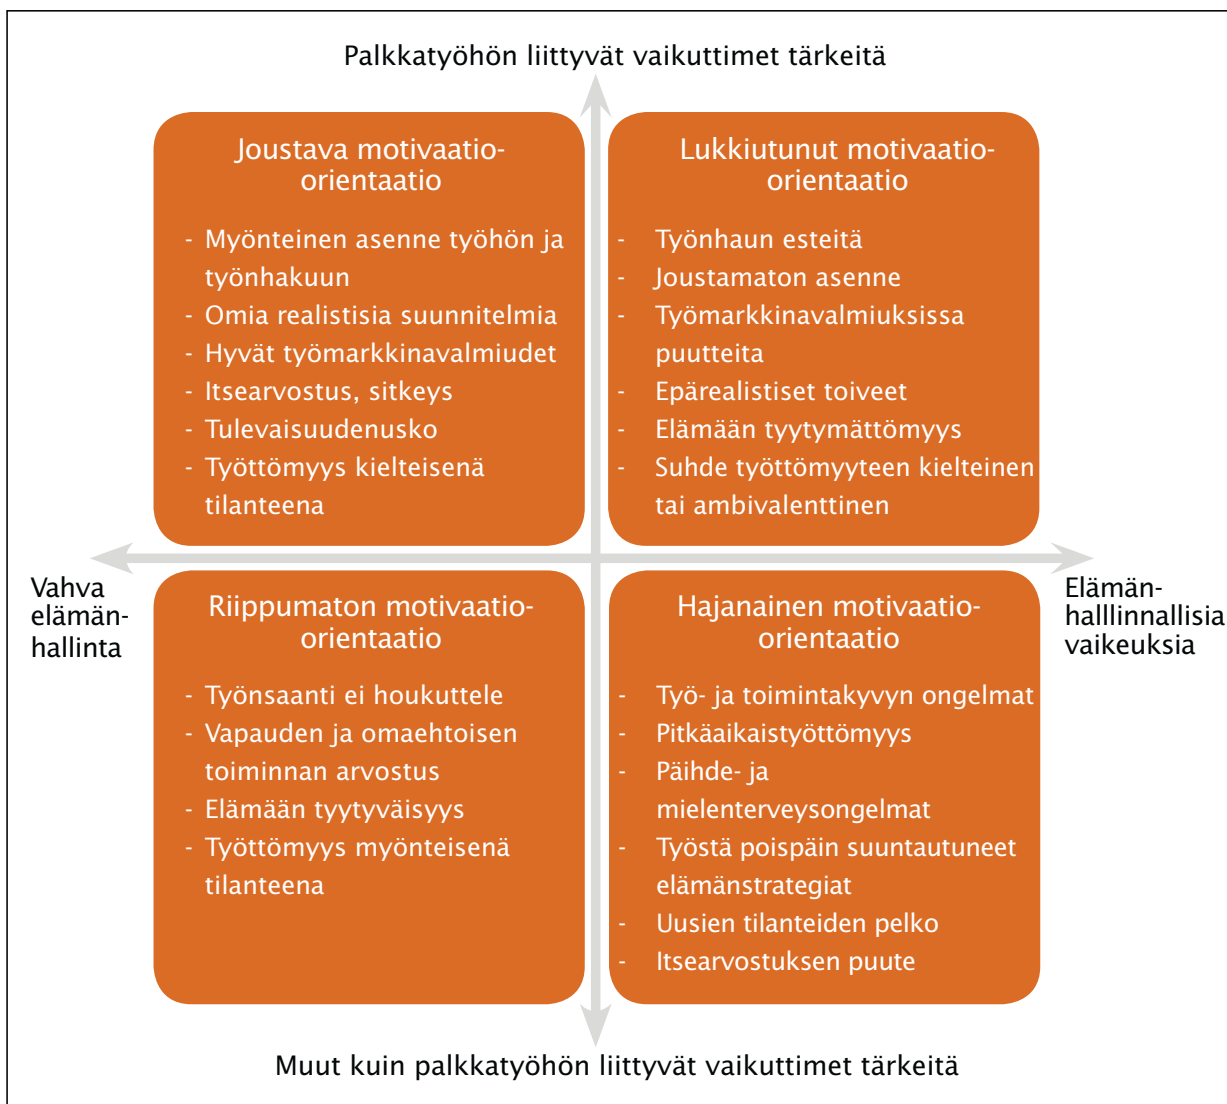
Palkkatyöhön liittyvät vaikuttimet tärkeitä

Joustava motivaatio-orientaatio

- Myönteinen asenne työhön ja työnhakuun
- Omia realistisia suunnitelmia
- Hyvät työmarkkinavalmiudet
- Itsearvostus, sitkeys
- Tulevaisuudenusko
- Työttömyys kielteisenä tilanteena

Lukkiutunut motivaatio-orientaatio

- Työnhaun esteitä
- Joustamaton asenne
- Työmarkkinavalmiuksissa puutteita
- Epärealistiset toiveet
- Elämään tyytymättömyys
- Suhde työttömyyteen kielteinen tai ambivalenttinen

Vahva elämän-hallinta

Elämän-halllinnallisia vaikeuksia

Riippumaton motivaatio-orientaatio

- Työnsaanti ei houkuttele
- Vapauden ja omaehtoisen toiminnan arvostus
- Elämään tyytyväisyys
- Työttömyys myönteisenä tilanteena

Hajanainen motivaatio-orientaatio

- Työ- ja toimintakyvyn ongelmat
- Pitkäaikaistyöttömyys
- Päihde- ja mielenterveysongelmat
- Työstä poispäin suuntautuneet elämänstrategiat
- Uusien tilanteiden pelko
- Itsearvostuksen puute

Muut kuin palkkatyöhön liittyvät vaikuttimet tärkeitä